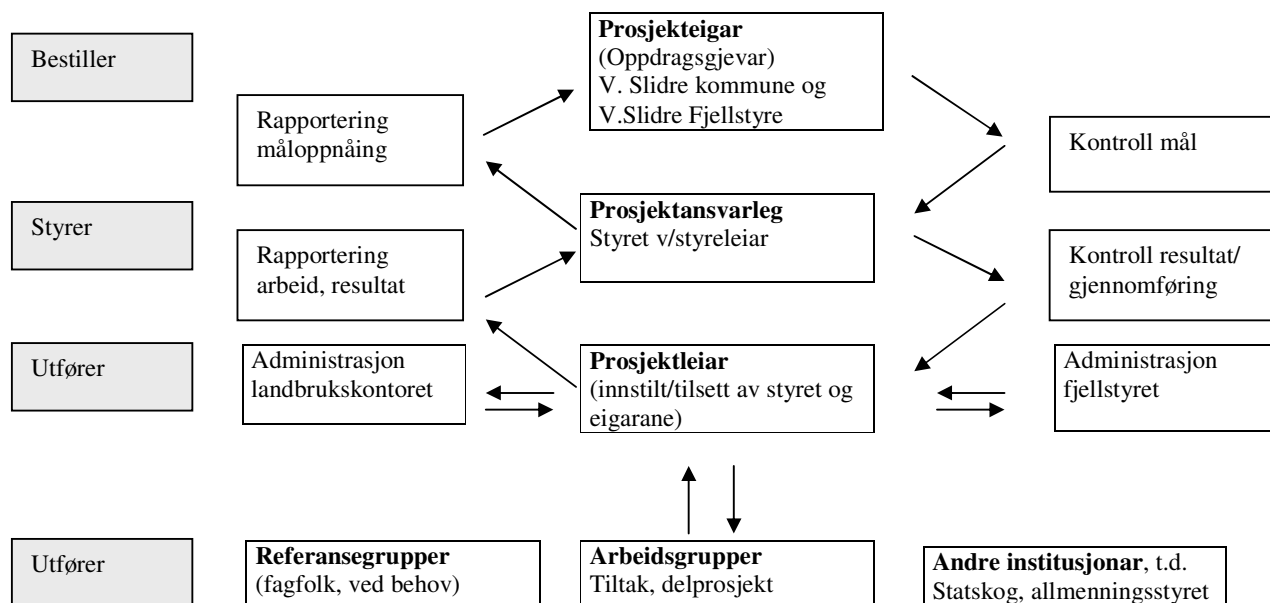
Bestiller

Prosjekteigar
(Oppdragsgjevar)
V. Slidre kommune og V.Slidre Fjellstyre

Rapportering måloppnåing

Kontroll mål

Styrer

Prosjektansvarleg
Styret v/styreleiar

Rapportering arbeid, resultat

Kontroll resultat/ gjennomføring

Utfører

Administrasjon landbrukskontoret

Prosjektleiar
(innstilt/tilsett av styret og eigarane)

Administrasjon fjellstyret

Utfører

Referansegrupper
(fagfolk, ved behov)

Arbeidsgrupper
Tiltak, delprosjekt

Andre institusjonar, t.d.
Statskog, allmenningsstyret